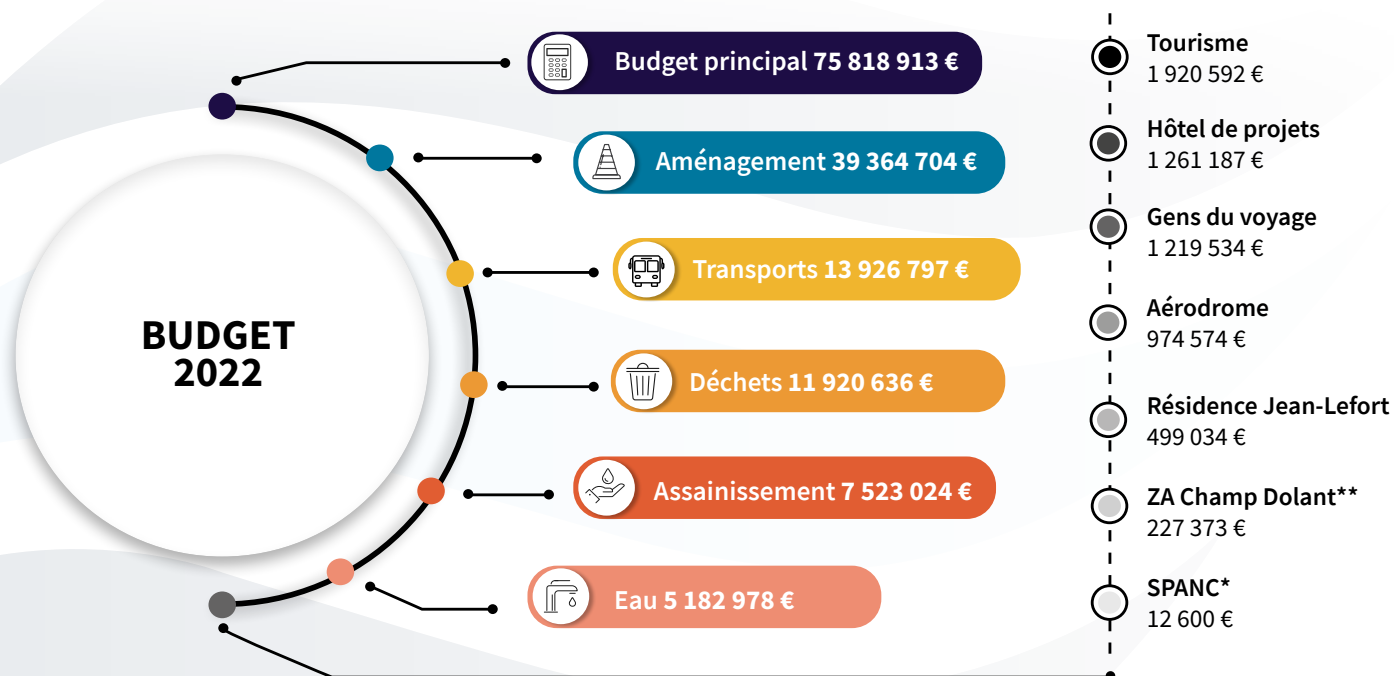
BUDGET
2022

Budget principal 75 818 913 €

Aménagement 39 364 704 €

Transports 13 926 797 €

Déchets 11 920 636 €

Assainissement 7 523 024 €

Eau 5 182 978 €

Tourisme
1 920 592 €

Hôtel de projets
1 261 187 €

Gens du voyage
1 219 534 €

Aérodrome
974 574 €

Résidence Jean-Lefort
499 034 €

ZA Champ Dolant**
227 373 €

SPANC*
12 600 €